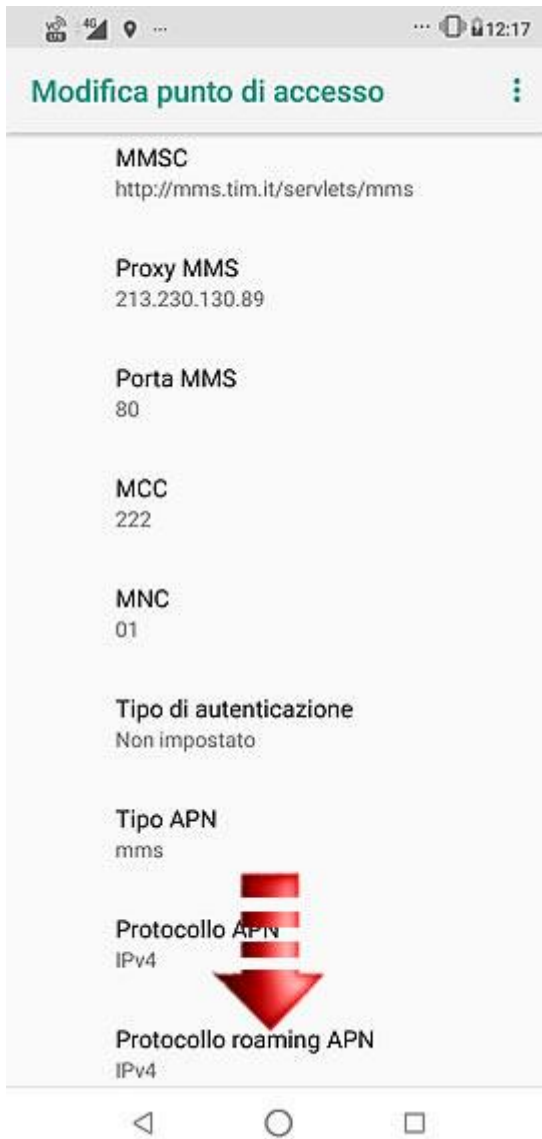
4G ... 12:17

Modifica punto di accesso

MMSC
http://mms.tim.it/servlets/mms

Proxy MMS
213.230.130.89

Porta MMS
80

MCC
222

MNC
01

Tipo di autenticazione
Non impostato

Tipo APN
mms

Protocollo APN
IPv4

Protocollo roaming APN
IPv4